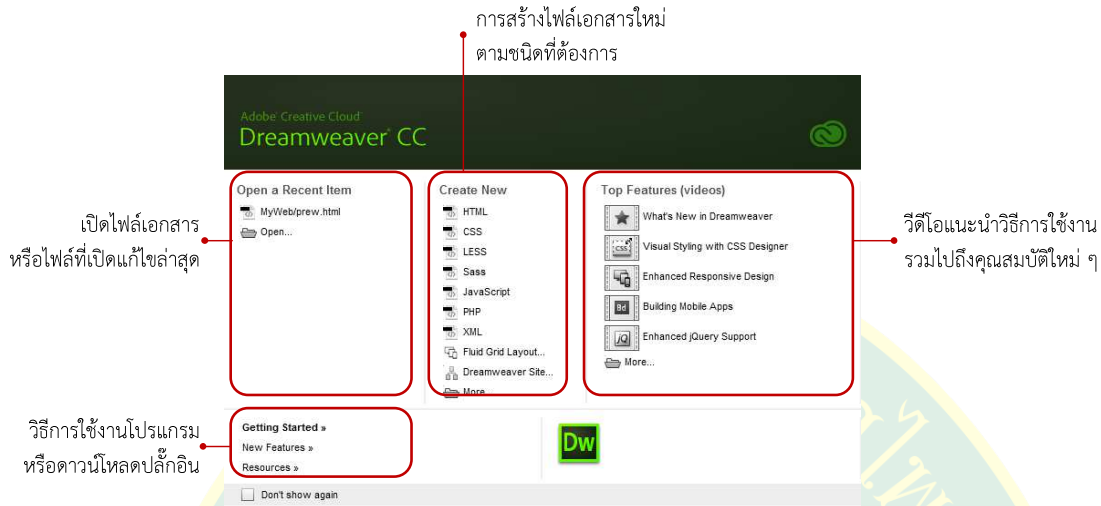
การสร้างไฟล์เอกสารใหม่
ตามชนิดที่ต้องการ

Adobe Creative Cloud
Dreamweaver CC

เปิดไฟล์เอกสาร
หรือไฟล์ที่เปิดแก้ไขล่าสุด

Open a Recent Item
MyWeb/prew.html
Open...

Create New
HTML
CSS
LESS
Sass
JavaScript
PHP
XML
Fluid Grid Layout...
Dreamweaver Site...
More...

Top Features (videos)
What's New in Dreamweaver
Visual Styling with CSS Designer
Enhanced Responsive Design
Building Mobile Apps
Enhanced jQuery Support
More...

วีดีโอแนะนำวิธีการใช้งาน
รวมไปถึงคุณสมบัติใหม่ ๆ

วิธีการใช้งานโปรแกรม
หรือดาวน์โหลดปลั๊กอิน

Getting Started »
New Features »
Resources »

Dw

Don't show again